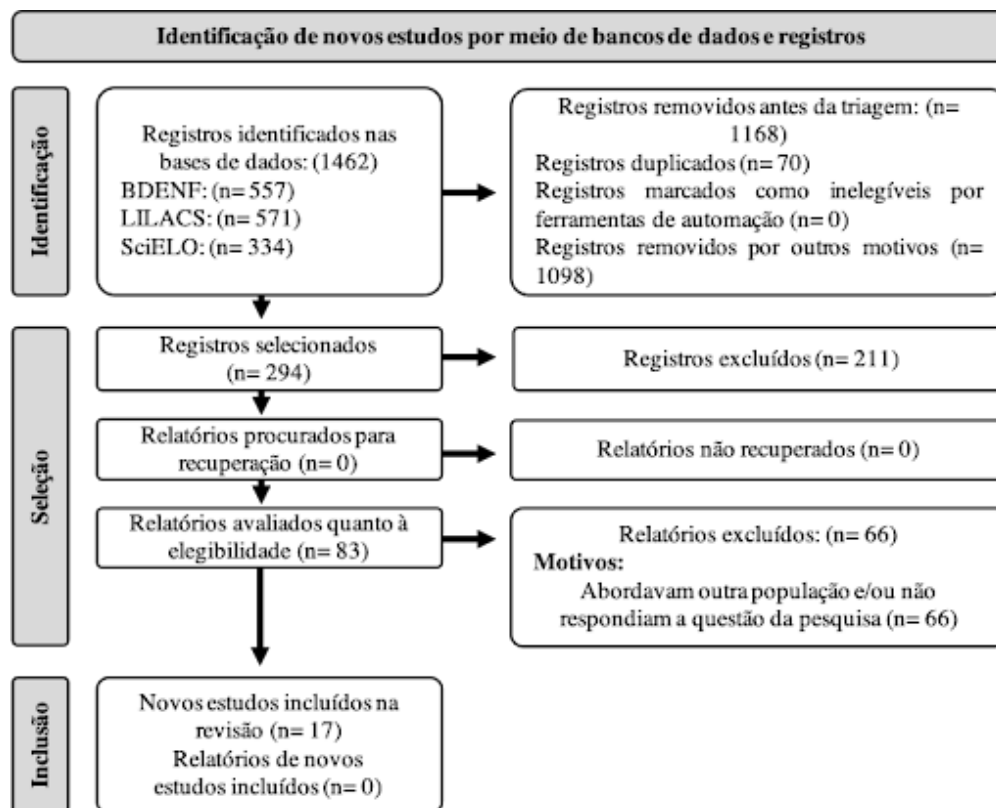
Identificação de novos estudos por meio de bancos de dados e registros

Identificação

Registros identificados nas bases de dados: (1462)
BDENF: (n= 557)
LILACS: (n= 571)
SciELO: (n= 334)

Registros removidos antes da triagem: (n= 1168)
Registros duplicados (n= 70)
Registros marcados como inelegíveis por ferramentas de automação (n= 0)
Registros removidos por outros motivos (n= 1098)

Seleção

Registros selecionados (n= 294)

Registros excluídos (n= 211)

Relatórios procurados para recuperação (n= 0)

Relatórios não recuperados (n= 0)

Relatórios avaliados quanto à elegibilidade (n= 83)

Relatórios excluídos: (n= 66)
Motivos:
Abordavam outra população e/ou não respondiam a questão da pesquisa (n= 66)

Inclusão

Novos estudos incluídos na revisão (n= 17)
Relatórios de novos estudos incluídos (n= 0)